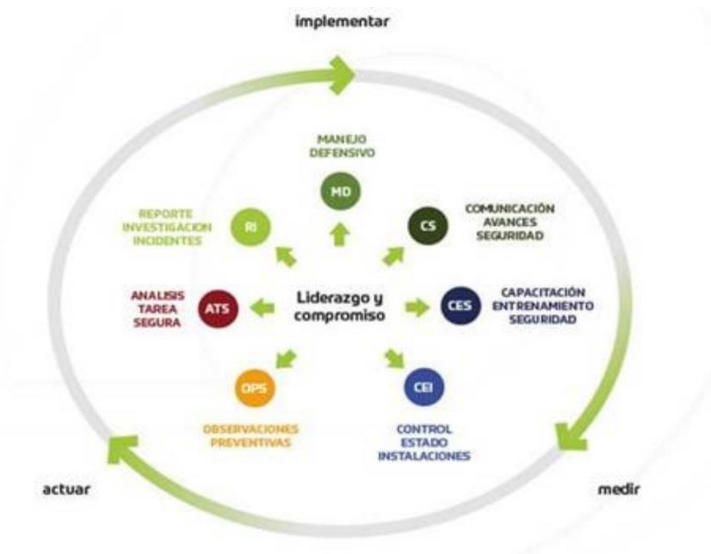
implementar

MANEJO DEFENSIVO

MD

REPORTE INVESTIGACION INCIDENTES

RI

CS

COMUNICACIÓN AVANCES SEGURIDAD

ANALISIS TAREA SEGURA

ATS

Liderazgo y compromiso

CES

CAPACITACIÓN ENTRENAMIENTO SEGURIDAD

OPS

OBSERVACIONES PREVENTIVAS

CEI

CONTROL ESTADO INSTALACIONES

actuar

medir